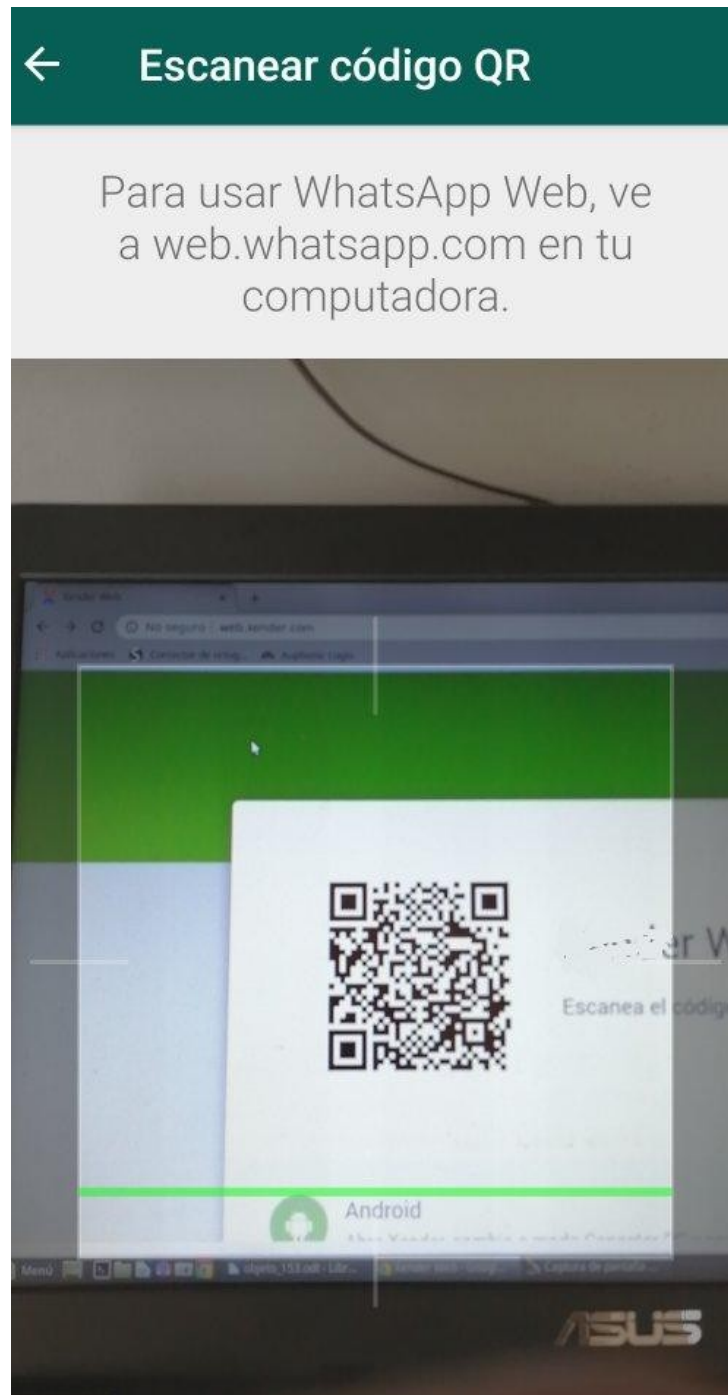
Escanear código QR

Para usar WhatsApp Web, ve a web.whatsapp.com en tu computadora.

Xender Web

No seguro | web.xender.com

Aplicaciones Corrector de ortog... AirPhone Login

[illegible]er W

Escanea el código

Android

Menú

ASUS